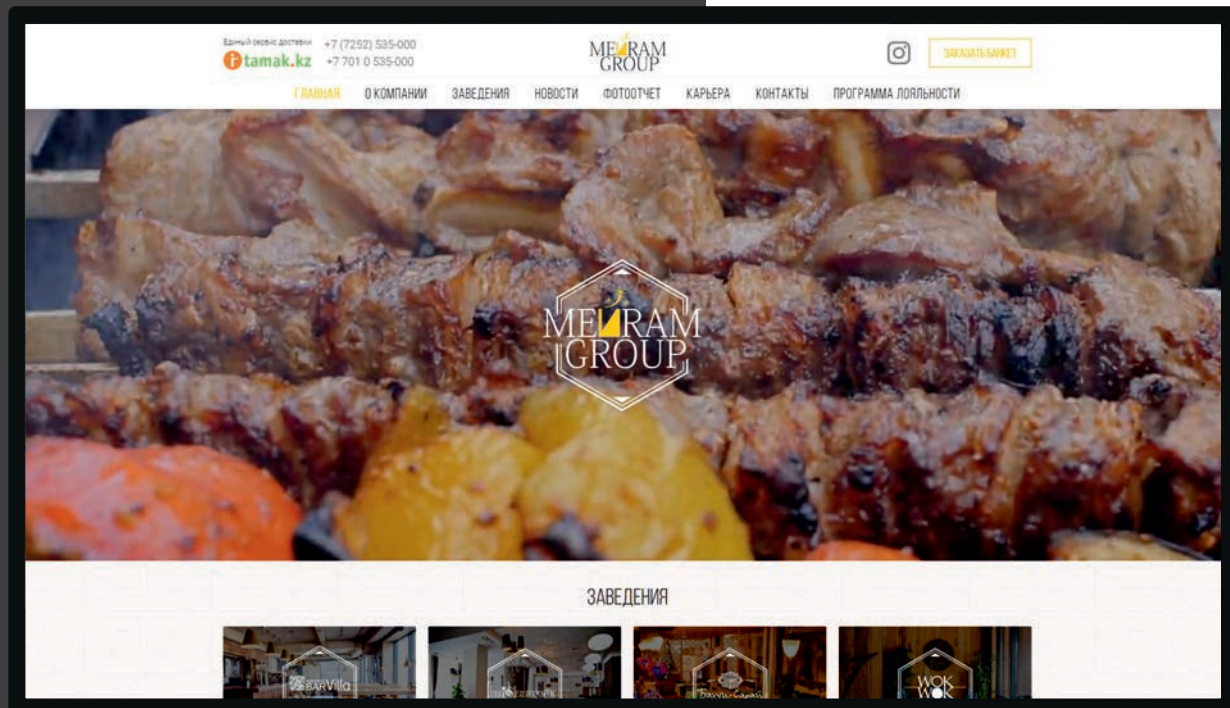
Единый сервис доставки
tamak.kz
+7 (7252) 535-000
+7 701 0 535-000

MEIRAM GROUP

ЗАКАЗАТЬ БАНКЕТ

ГЛАВНАЯ
О КОМПАНИИ
ЗАВЕДЕНИЯ
НОВОСТИ
ФОТООТЧЕТ
КАРЬЕРА
КОНТАКТЫ
ПРОГРАММА ЛОЯЛЬНОСТИ

MEIRAM GROUP

ЗАВЕДЕНИЯ

BARVilla
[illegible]
Бахры-Сарай
WOK WOK